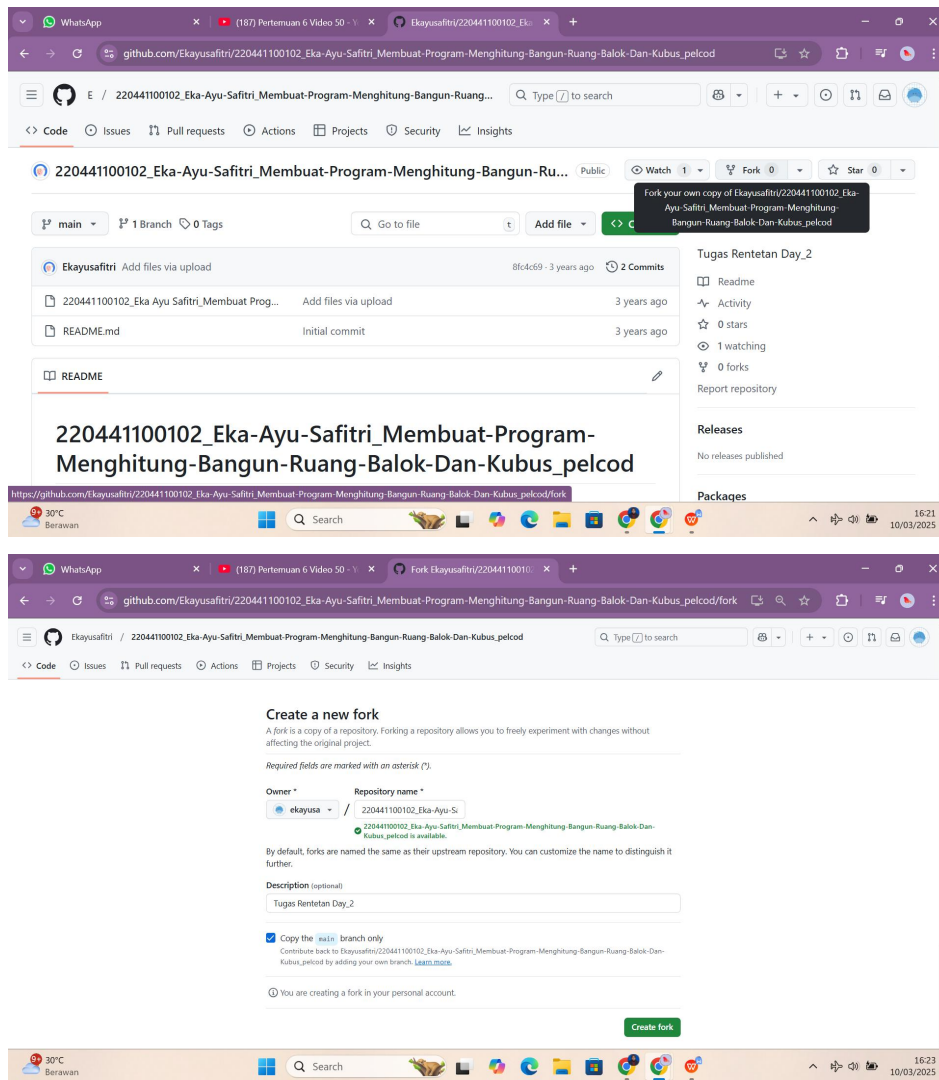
WhatsApp
(187) Pertemuan 6 Video 50 - Y
Ekayusafitri/220441100102_Eka
github.com/Ekayusafitri/220441100102_Eka-Ayu-Safitri_Membuat-Program-Menghitung-Bangun-Ruang-Balok-Dan-Kubus_pelcod

E / 220441100102_Eka-Ayu-Safitri_Membuat-Program-Menghitung-Bangun-Ruang...
Type / to search

Code Issues Pull requests Actions Projects Security Insights

220441100102_Eka-Ayu-Safitri_Membuat-Program-Menghitung-Bangun-Ru... Public
Watch 1 Fork 0 Star 0
Fork your own copy of Ekayusafitri/220441100102_Eka-Ayu-Safitri_Membuat-Program-Menghitung-Bangun-Ruang-Balok-Dan-Kubus_pelcod

main 1 Branch 0 Tags
Go to file t
Add file

Ekayusafitri Add files via upload 8fc4c69 · 3 years ago 2 Commits
220441100102_Eka Ayu Safitri_Membuat Prog... Add files via upload 3 years ago
README.md Initial commit 3 years ago

README

220441100102_Eka-Ayu-Safitri_Membuat-Program-Menghitung-Bangun-Ruang-Balok-Dan-Kubus_pelcod

Tugas Rentetan Day_2
Readme
Activity
0 stars
1 watching
0 forks
Report repository

Releases
No releases published

Packages

https://github.com/Ekayusafitri/220441100102_Eka-Ayu-Safitri_Membuat-Program-Menghitung-Bangun-Ruang-Balok-Dan-Kubus_pelcod/fork

30°C
Berawan
Search
16:21
10/03/2025

WhatsApp
(187) Pertemuan 6 Video 50 - Y
Fork Ekayusafitri/22044110010
github.com/Ekayusafitri/220441100102_Eka-Ayu-Safitri_Membuat-Program-Menghitung-Bangun-Ruang-Balok-Dan-Kubus_pelcod/fork

Ekayusafitri / 220441100102_Eka-Ayu-Safitri_Membuat-Program-Menghitung-Bangun-Ruang-Balok-Dan-Kubus_pelcod
Type / to search

Code Issues Pull requests Actions Projects Security Insights

Create a new fork
A fork is a copy of a repository. Forking a repository allows you to freely experiment with changes without affecting the original project.

Required fields are marked with an asterisk (*).

Owner *
ekayusa
/
Repository name *
220441100102_Eka-Ayu-S
220441100102_Eka-Ayu-Safitri_Membuat-Program-Menghitung-Bangun-Ruang-Balok-Dan-Kubus_pelcod is available.

By default, forks are named the same as their upstream repository. You can customize the name to distinguish it further.

Description (optional)
Tugas Rentetan Day_2

Copy the main branch only
Contribute back to Ekayusafitri/220441100102_Eka-Ayu-Safitri_Membuat-Program-Menghitung-Bangun-Ruang-Balok-Dan-Kubus_pelcod by adding your own branch. Learn more.

You are creating a fork in your personal account.

Create fork

30°C
Berawan
Search
16:23
10/03/2025